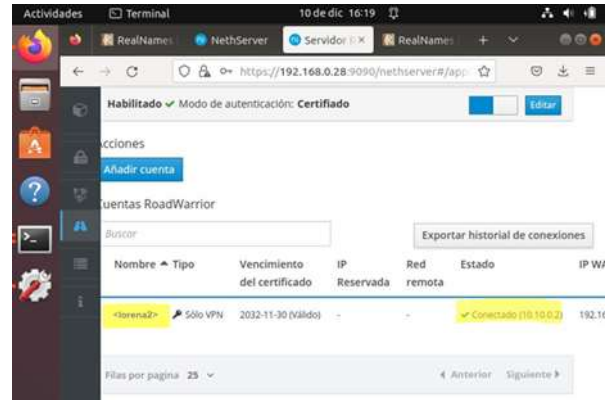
Actividades Terminal 10 de dic 16:19

RealNames NethServer Servidor RealNames

https://192.168.0.28:9090/nethserver#/app

Habilitado ✔ Modo de autenticación: Certificado Editar

cciones

Añadir cuenta

uentas RoadWarrior

Buscar

Exportar historial de conexiones

| Nombre ▲ | Tipo | Vencimiento del certificado | IP Reservada | Red remota | Estado | IP WA |
|---|---|---|---|---|---|---|
| <lorena2> | Sólo VPN | 2032-11-30 (Válido) | - | - | ✔ Conectado (10.10.0.2) | 192.16 |

Filas por pagina 25

Anterior Siguiente